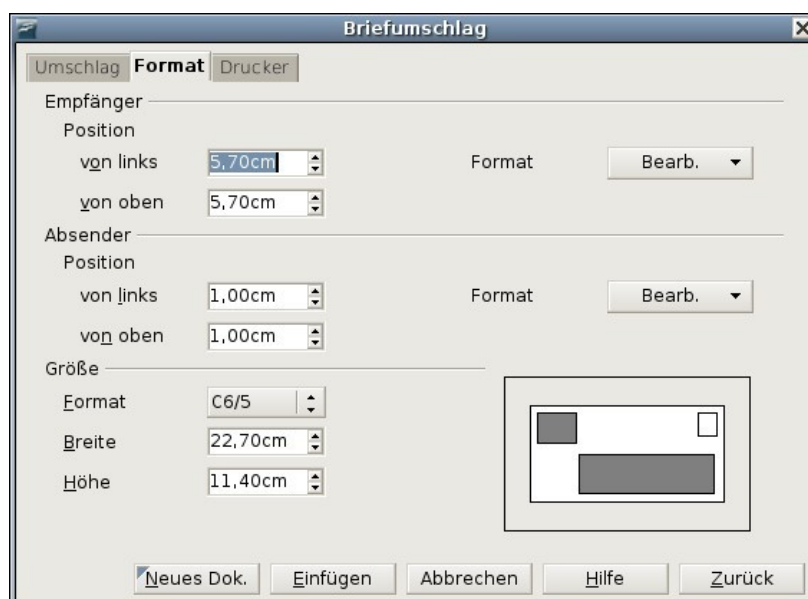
Briefumschlag

Umschlag Format Drucker

Empfänger

Position

von links 5,70cm

Format Bearb.

von oben 5,70cm

Absender

Position

von links 1,00cm

Format Bearb.

von oben 1,00cm

Größe

Format C6/5

Breite 22,70cm

Höhe 11,40cm

Neues Dok. Einfügen Abbrechen Hilfe Zurück